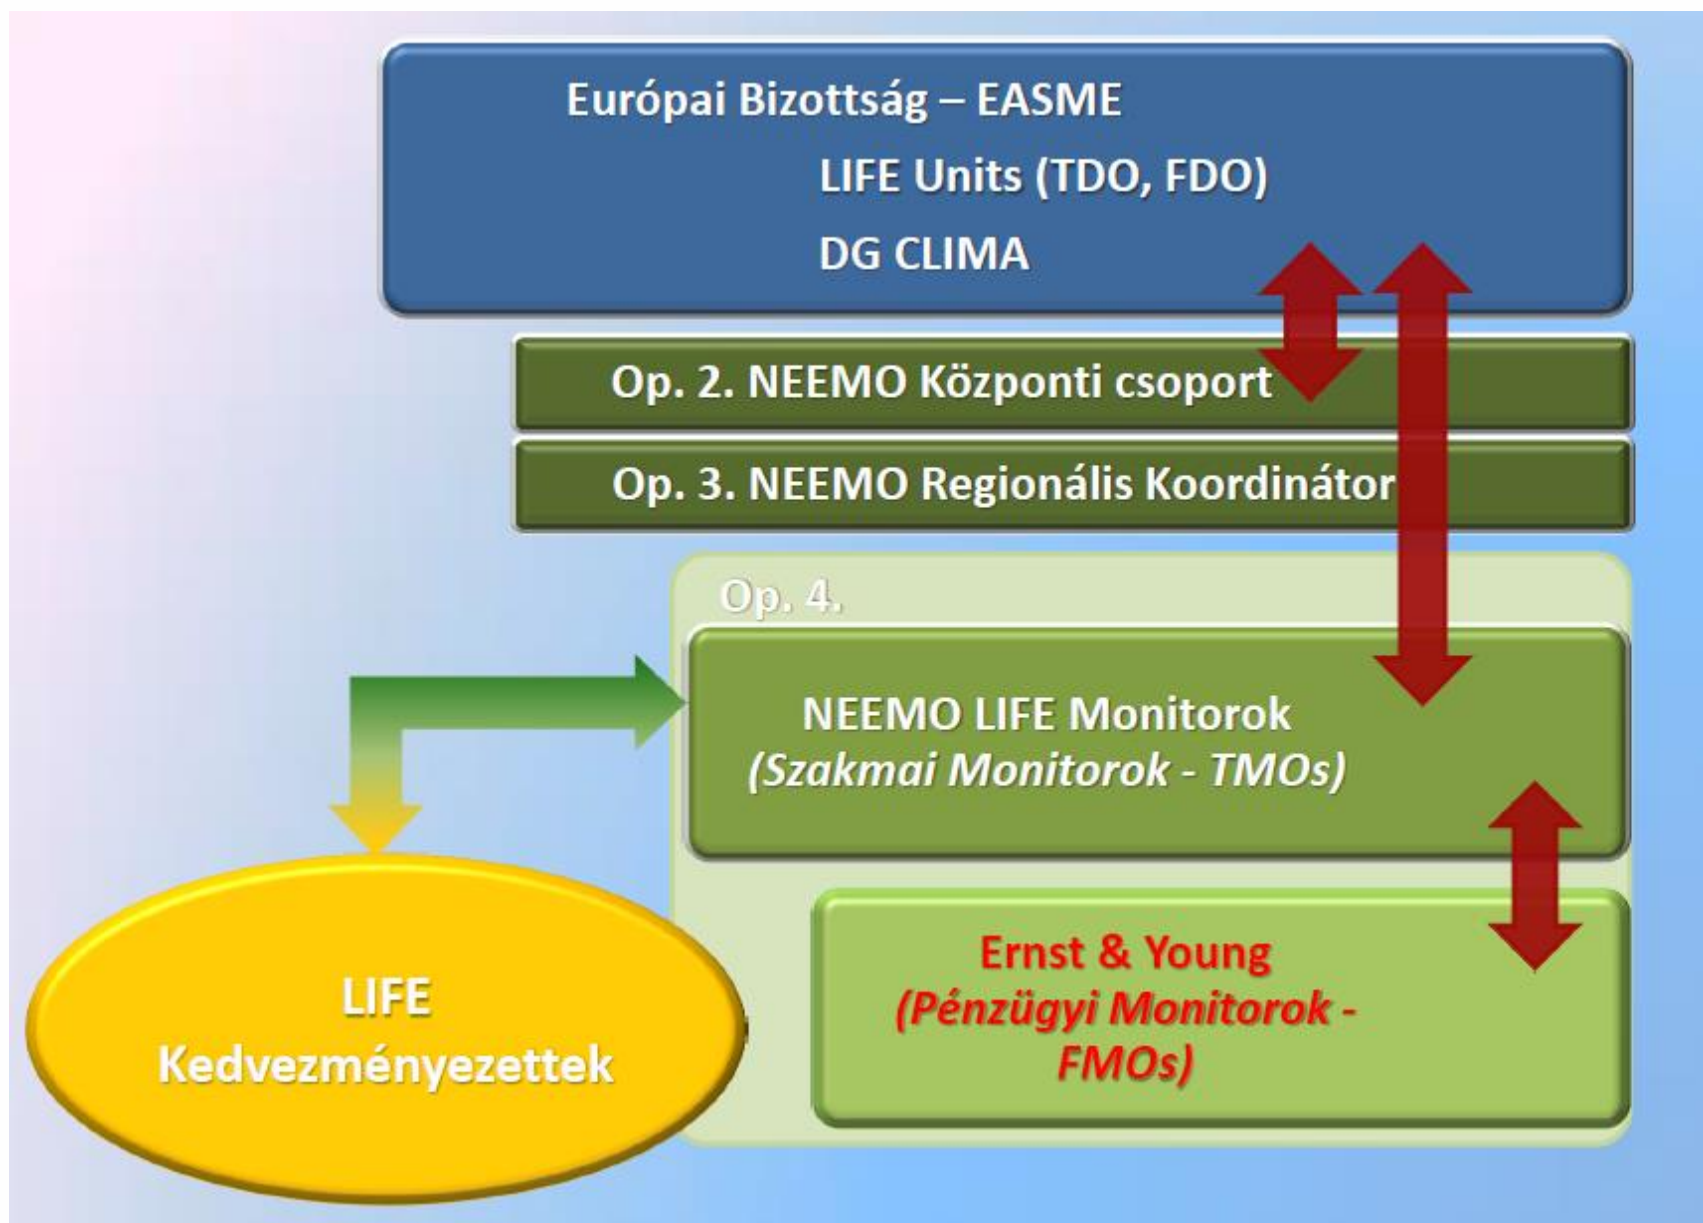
Európai Bizottság – EASME

LIFE Units (TDO, FDO)

DG CLIMA

Op. 2. NEEMO Központi csoport

Op. 3. NEEMO Regionális Koordinátor

Op. 4.

NEEMO LIFE Monitorok
(Szakmai Monitorok - TMOs)

Ernst & Young
(Pénzügyi Monitorok - FMOs)

LIFE
Kedvezményezettek